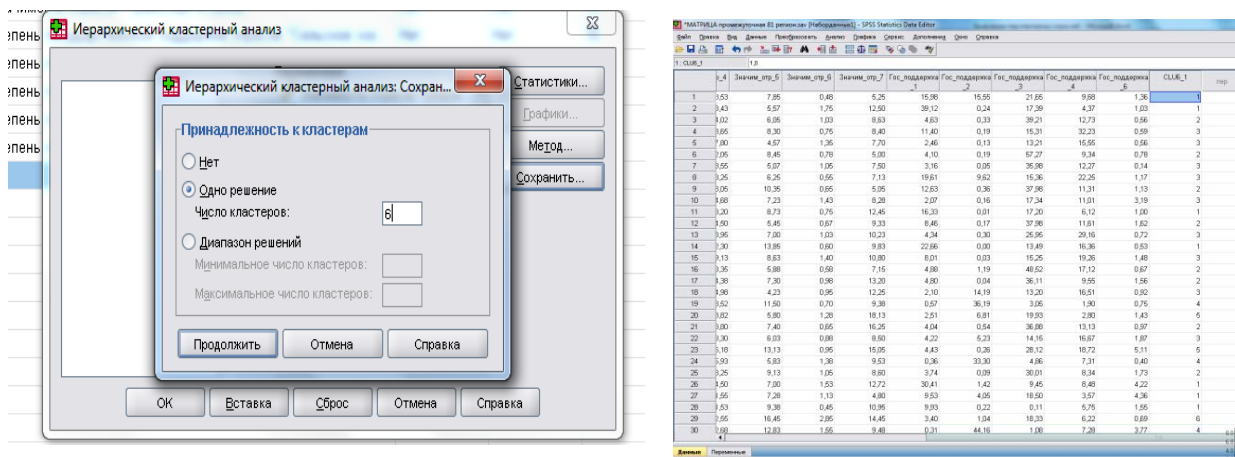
Иерархический кластерный анализ

Статистики...
Графики...
Метод...
Сохранить...

Иерархический кластерный анализ: Сохран...

Принадлежность к кластерам
Нет
Одно решение
Число кластеров: 6
Диапазон решений
Минимальное число кластеров:
Максимальное число кластеров:

Продолжить
Отмена
Справка

OK
Вставка
Сброс
Отмена
Справка

*МАТРИЦА промежуточная 81 регион.sav [НаборДанных1] - SPSS Statistics Data Editor

Файл Правка Вид Данные Преобразовать Анализ Графика Сервис Дополнения Окно Справка

1 : CLU6_1 1,0

| | _4 | Значим_отр_5 | Значим_отр_6 | Значим_отр_7 | Гос_поддержка_1 | Гос_поддержка_2 | Гос_поддержка_3 | Гос_поддержка_4 | Гос_поддержка_6 | CLU6_1 | пер |
|---|---|---|---|---|---|---|---|---|---|---|---|
| 1 | 3,53 | 7,85 | 0,48 | 5,25 | 15,98 | 15,55 | 21,65 | 9,68 | 1,36 | 1 | |
| 2 | 3,43 | 5,57 | 1,75 | 12,50 | 39,12 | 0,24 | 17,39 | 4,37 | 1,03 | 1 | |
| 3 | 3,02 | 6,05 | 1,03 | 8,63 | 4,63 | 0,33 | 39,21 | 12,73 | 0,56 | 2 | |
| 4 | 3,65 | 8,30 | 0,75 | 8,40 | 11,40 | 0,19 | 15,31 | 32,23 | 0,59 | 3 | |
| 5 | 7,80 | 4,57 | 1,35 | 7,70 | 2,46 | 0,13 | 13,21 | 15,55 | 0,56 | 3 | |
| 6 | 2,05 | 8,45 | 0,78 | 5,00 | 4,10 | 0,19 | 57,27 | 9,34 | 0,78 | 2 | |
| 7 | 3,55 | 5,07 | 1,05 | 7,50 | 3,16 | 0,05 | 35,98 | 12,27 | 0,14 | 3 | |
| 8 | 3,25 | 6,25 | 0,55 | 7,13 | 19,61 | 9,62 | 15,36 | 22,25 | 1,17 | 3 | |
| 9 | 3,05 | 10,35 | 0,65 | 5,05 | 12,63 | 0,36 | 37,98 | 11,31 | 1,13 | 2 | |
| 10 | 3,68 | 7,23 | 1,43 | 8,28 | 2,07 | 0,16 | 17,34 | 11,01 | 3,19 | 3 | |
| 11 | 3,20 | 8,73 | 0,76 | 12,45 | 16,33 | 0,01 | 17,20 | 6,12 | 1,00 | 1 | |
| 12 | 3,50 | 5,45 | 0,67 | 9,33 | 8,46 | 0,17 | 37,98 | 11,61 | 1,62 | 2 | |
| 13 | 3,95 | 7,00 | 1,03 | 10,23 | 4,34 | 0,30 | 25,95 | 29,16 | 0,72 | 3 | |
| 14 | 3,30 | 13,85 | 0,60 | 9,83 | 22,66 | 0,00 | 13,49 | 16,36 | 0,53 | 1 | |
| 15 | 3,13 | 8,63 | 1,40 | 10,80 | 8,01 | 0,03 | 15,25 | 19,26 | 1,48 | 3 | |
| 16 | 3,35 | 5,88 | 0,58 | 7,15 | 4,88 | 1,19 | 48,52 | 17,12 | 0,67 | 2 | |
| 17 | 3,38 | 7,30 | 0,98 | 13,20 | 4,80 | 0,04 | 36,11 | 9,55 | 1,56 | 2 | |
| 18 | 3,98 | 4,23 | 0,95 | 12,25 | 2,10 | 14,19 | 13,20 | 16,51 | 0,92 | 3 | |
| 19 | 3,52 | 11,50 | 0,70 | 9,38 | 0,57 | 36,19 | 3,05 | 1,90 | 0,75 | 4 | |
| 20 | 3,82 | 5,80 | 1,28 | 18,13 | 2,51 | 6,81 | 19,93 | 2,80 | 1,43 | 5 | |
| 21 | 3,80 | 7,40 | 0,65 | 16,25 | 4,04 | 0,54 | 36,88 | 13,13 | 0,97 | 2 | |
| 22 | 3,30 | 6,03 | 0,88 | 8,50 | 4,22 | 5,23 | 14,16 | 16,67 | 1,87 | 3 | |
| 23 | 3,18 | 13,13 | 0,95 | 15,05 | 4,43 | 0,26 | 28,12 | 18,72 | 5,11 | 5 | |
| 24 | 3,93 | 5,83 | 1,38 | 9,53 | 0,36 | 33,30 | 4,86 | 7,31 | 0,40 | 4 | |
| 25 | 3,25 | 9,13 | 1,05 | 8,60 | 3,74 | 0,09 | 30,01 | 8,34 | 1,73 | 2 | |
| 26 | 3,50 | 7,00 | 1,53 | 12,72 | 30,41 | 1,42 | 9,45 | 8,48 | 4,22 | 1 | |
| 27 | 3,55 | 7,28 | 1,13 | 4,80 | 9,53 | 4,05 | 18,50 | 3,57 | 4,36 | 1 | |
| 28 | 3,53 | 9,38 | 0,45 | 10,95 | 9,93 | 0,22 | 0,11 | 5,75 | 1,55 | 1 | |
| 29 | 2,55 | 16,45 | 2,85 | 14,45 | 3,40 | 1,04 | 18,33 | 6,22 | 0,69 | 6 | |
| 30 | 3,68 | 12,83 | 1,55 | 9,48 | 0,31 | 44,16 | 1,08 | 7,28 | 3,77 | 4 | |

Данные Переменные